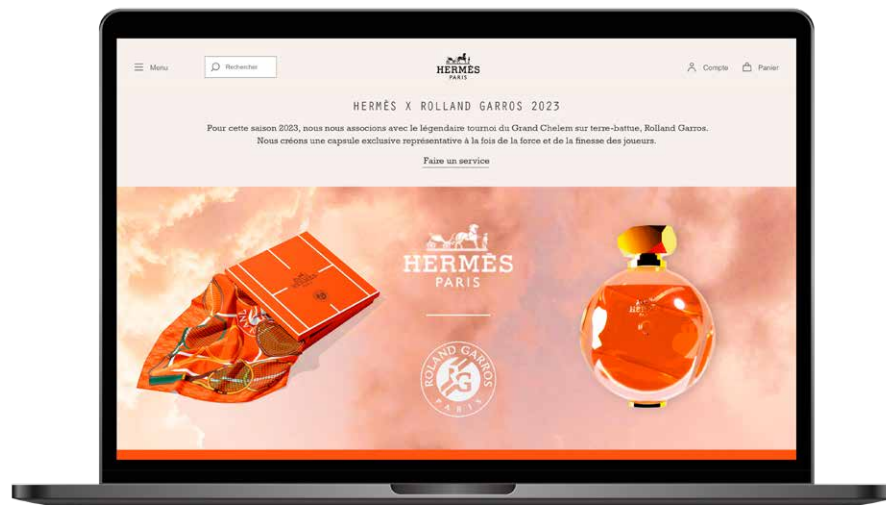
Menu
Rechercher
HERMÈS
PARIS
Compte
Panier

HERMÈS X ROLLAND GARROS 2023

Pour cette saison 2023, nous nous associons avec le légendaire tournoi du Grand Chelem sur terre-battue, Rolland Garros. Nous créons une capsule exclusive représentative à la fois de la force et de la finesse des joueurs.

Faire un service

HERMÈS
PARIS

ROLAND GARROS
RG
PARIS